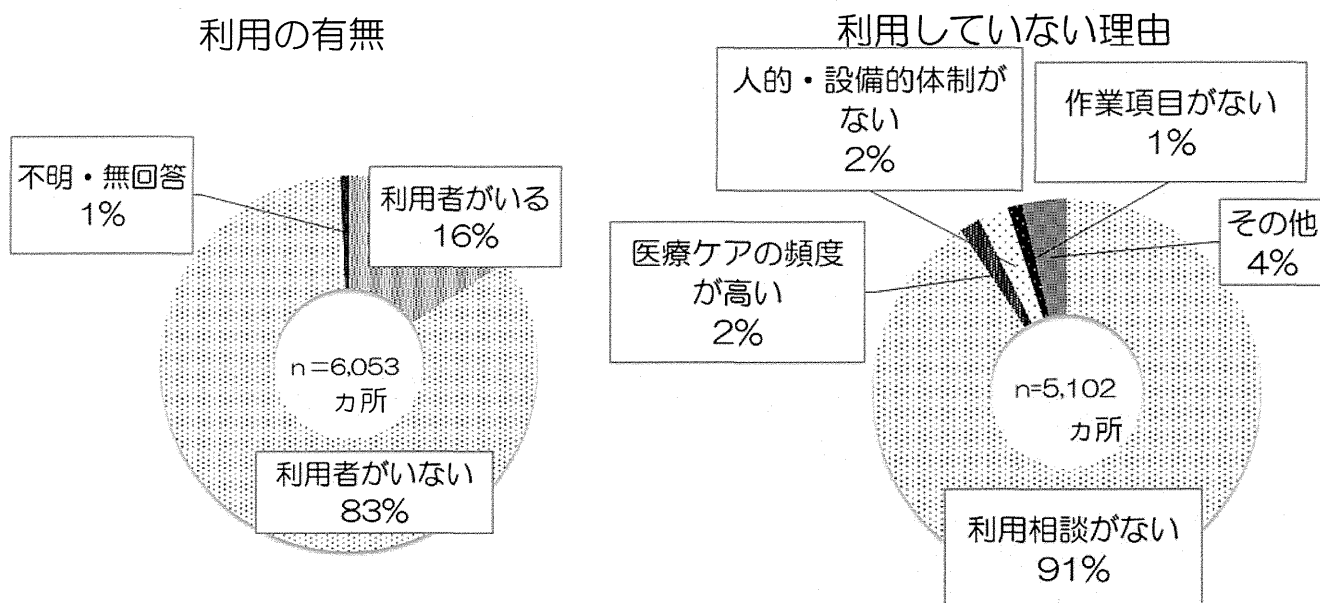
利用の有無

不明・無回答
1%

利用者がいる
16%

n＝6,053
カ所

利用者がいない
83%

利用していない理由

人的・設備的体制がない
2%

作業項目がない
1%

その他
4%

医療ケアの頻度が高い
2%

n=5,102
カ所

利用相談がない
91%